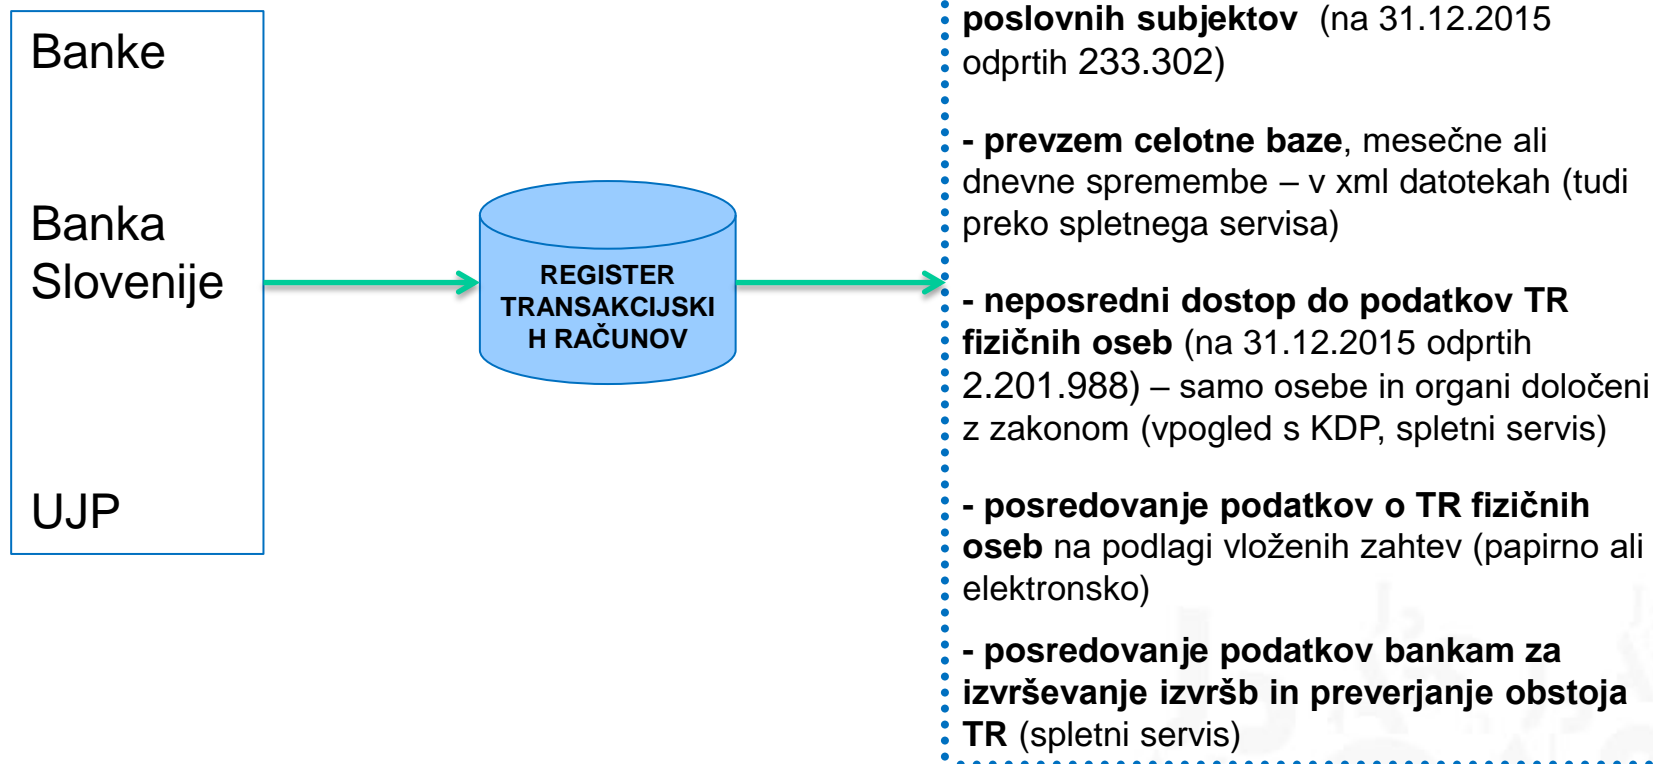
Banke

Banka Slovenije

UJP

REGISTER TRANSAKCIJSKIH RAČUNOV

poslovnih subjektov (na 31.12.2015 odprtih 233.302)

- prevzem celotne baze, mesečne ali dnevne spremembe – v xml datotekah (tudi preko spletnega servisa)

- neposredni dostop do podatkov TR fizičnih oseb (na 31.12.2015 odprtih 2.201.988) – samo osebe in organi določeni z zakonom (vpogled s KDP, spletni servis)

- posredovanje podatkov o TR fizičnih oseb na podlagi vloženih zahtev (papirno ali elektronsko)

- posredovanje podatkov bankam za izvrševanje izvršb in preverjanje obstoja TR (spletni servis)